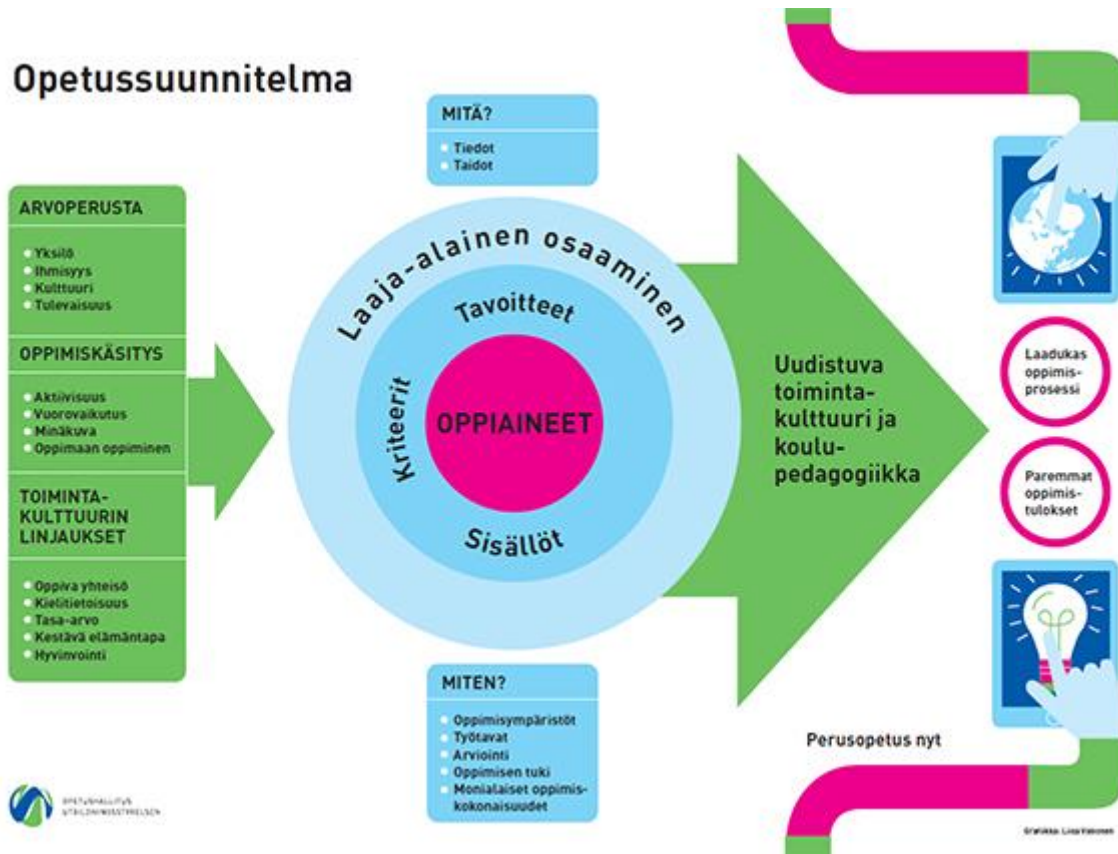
Opetussuunnitelma

ARVOPERUSTA
- Yksilö
- Ihmisyys
- Kulttuuri
- Tulevaisuus

OPPIMISKÄSITYS
- Aktiivisuus
- Vuorovaikutus
- Minäkuva
- Oppimaan oppiminen

TOIMINTAKULTTUURIN LINJAUKSET
- Oppiva yhteisö
- Kielitietoisuus
- Tasa-arvo
- Kestävä elämäntapa
- Hyvinvointi

MITÄ?
- Tiedot
- Taidot

Laaja-alainen osaaminen

Tavoitteet

Kriteerit

OPPIAINEET

Sisällöt

MITEN?
- Oppimisympäristöt
- Työtavat
- Arviointi
- Oppimisen tuki
- Monialaiset oppimiskokonaisuudet

Uudistuva toimintakulttuuri ja koulupedagogiikka

Laadukas oppimisprosessi

Paremmat oppimistulokset

Perusopetus nyt

OPETUSHALLITUS
UTBILDNINGSSTYRELSEN

Grafiikka: Liisa Valonen